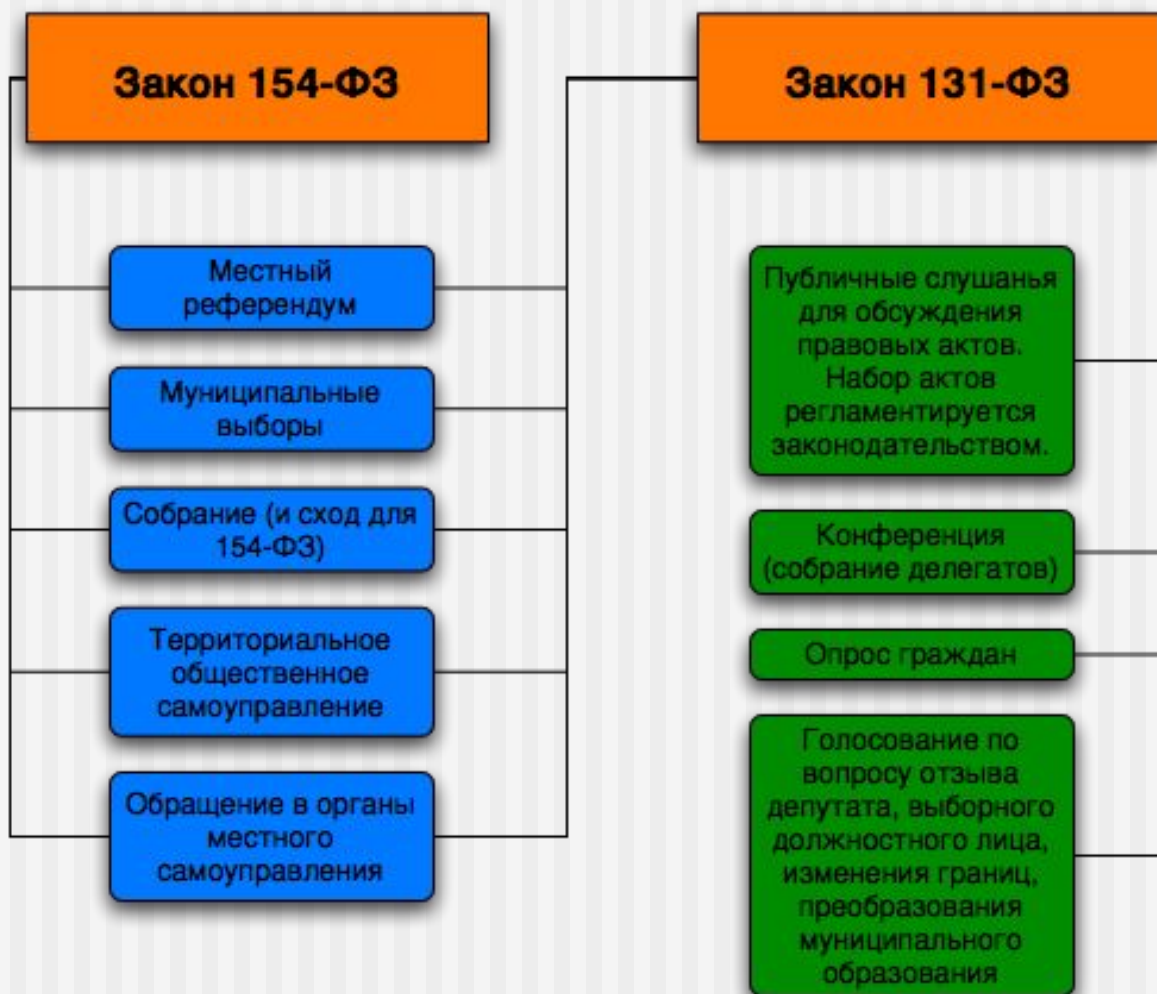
Закон 154-ФЗ

Закон 131-ФЗ

Местный референдум

Муниципальные выборы

Собрание (и сход для 154-ФЗ)

Территориальное общественное самоуправление

Обращение в органы местного самоуправления

Публичные слушанья для обсуждения правовых актов. Набор актов регламентируется законодательством.

Конференция (собрание делегатов)

Опрос граждан

Голосование по вопросу отзыва депутата, выборного должностного лица, изменения границ, преобразования муниципального образования